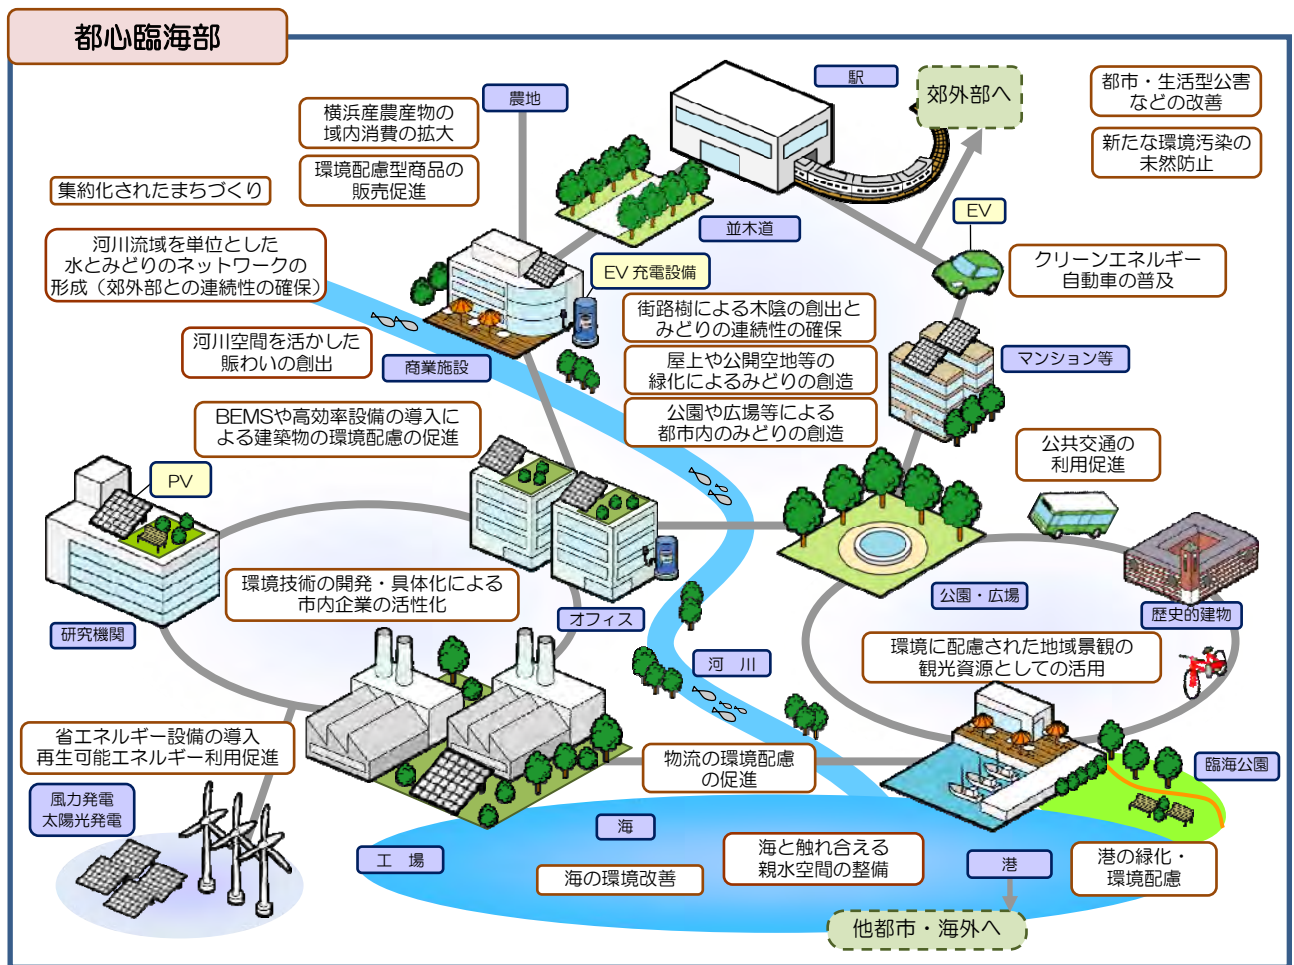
都心臨海部

横浜産農産物の域内消費の拡大

農地

駅

郊外部へ

都市・生活型公害などの改善

新たな環境汚染の未然防止

環境配慮型商品の販売促進

集約化されたまちづくり

並木道

EV

河川流域を単位とした水とみどりのネットワークの形成（郊外部との連続性の確保）

EV 充電設備

クリーンエネルギー自動車の普及

街路樹による木陰の創出とみどりの連続性の確保

河川空間を活かした賑わいの創出

商業施設

屋上や公開空地等の緑化によるみどりの創造

マンション等

公園や広場等による都市内のみどりの創造

BEMSや高効率設備の導入による建築物の環境配慮の促進

公共交通の利用促進

PV

環境技術の開発・具体化による市内企業の活性化

公園・広場

歴史的建物

研究機関

オフィス

環境に配慮された地域景観の観光資源としての活用

河　川

省エネルギー設備の導入
再生可能エネルギー利用促進

物流の環境配慮の促進

臨海公園

風力発電
太陽光発電

海

海と触れ合える親水空間の整備

工　場

海の環境改善

港

港の緑化・環境配慮

他都市・海外へ